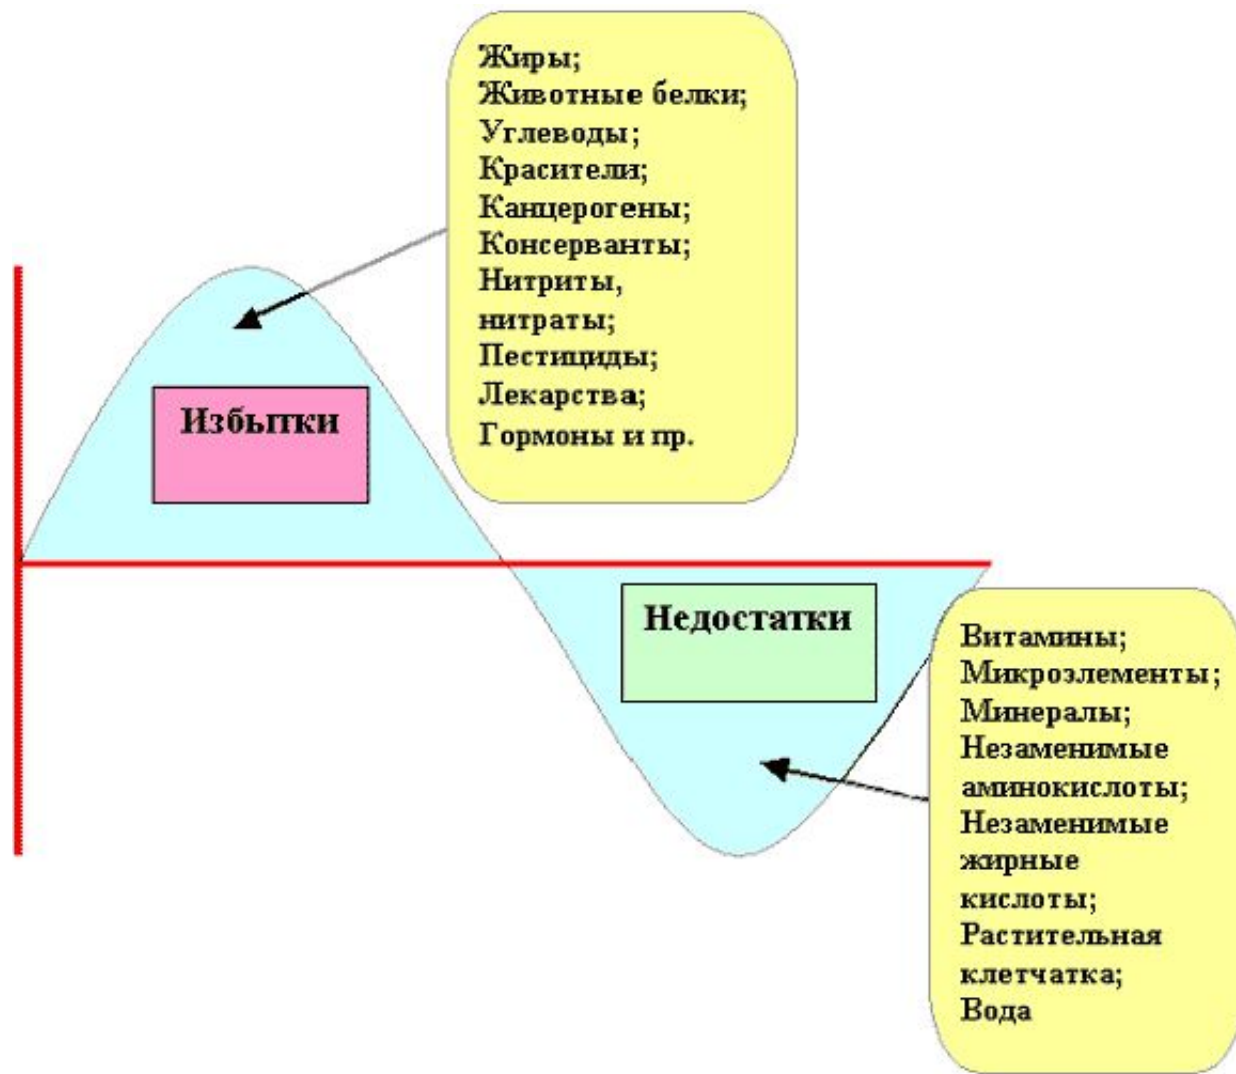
Жиры;
Животные белки;
Углеводы;
Красители;
Канцерогены;
Консерванты;
Нитриты,
нитраты;
Пестициды;
Лекарства;
Гормоны и пр.

Избытки

Недостатки

Витамины;
Микроэлементы;
Минералы;
Незаменимые аминокислоты;
Незаменимые жирные кислоты;
Растительная клетчатка;
Вода